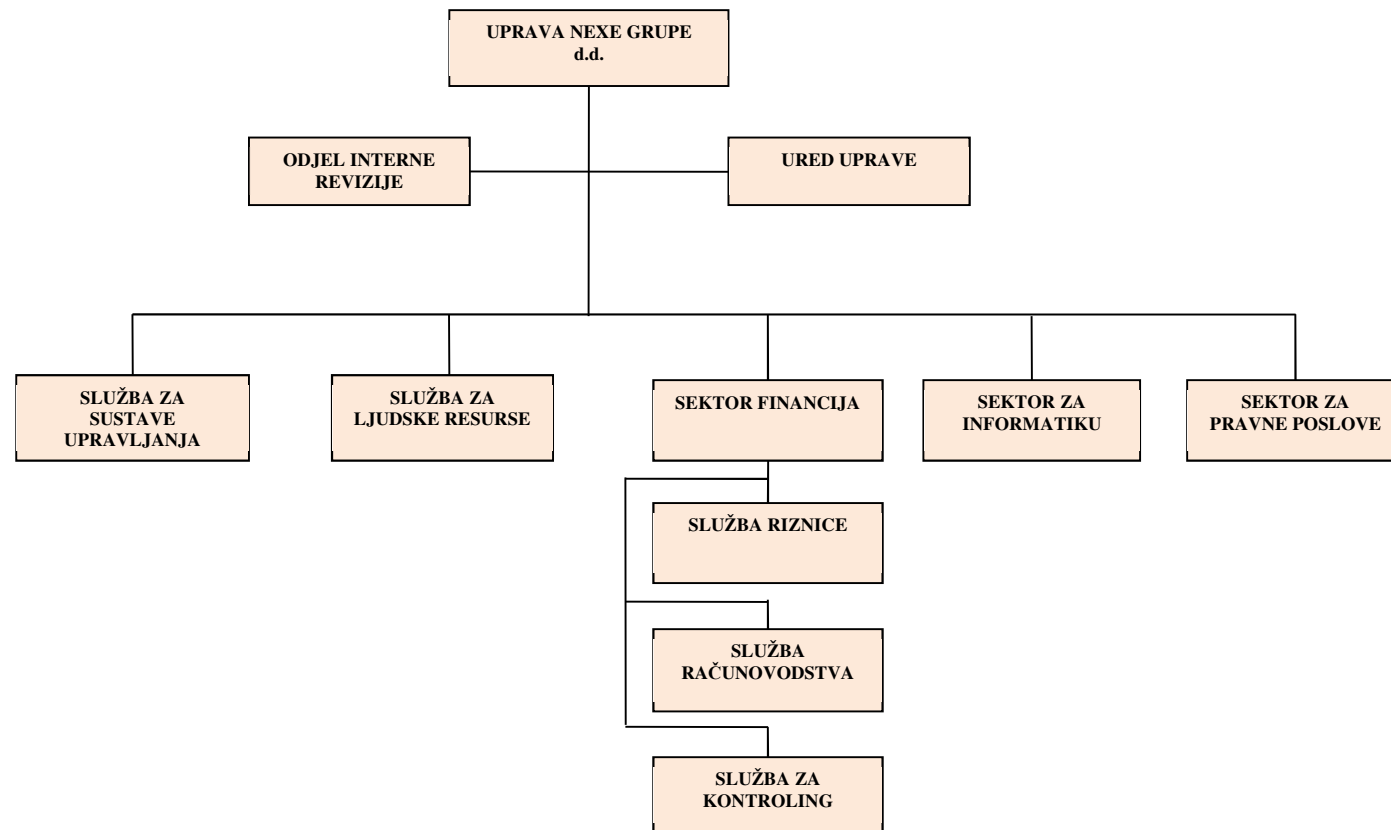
UPRAVA NEXE GRUPE d.d.

ODJEL INTERNE REVIZIJE

URED UPRAVE

SLUŽBA ZA SUSTAVE UPRAVLJANJA

SLUŽBA ZA LJUDSKE RESURSE

SEKTOR FINANCIJA

SEKTOR ZA INFORMATIKU

SEKTOR ZA PRAVNE POSLOVE

SLUŽBA RIZNICE

SLUŽBA RAČUNOVODSTVA

SLUŽBA ZA KONTROLING